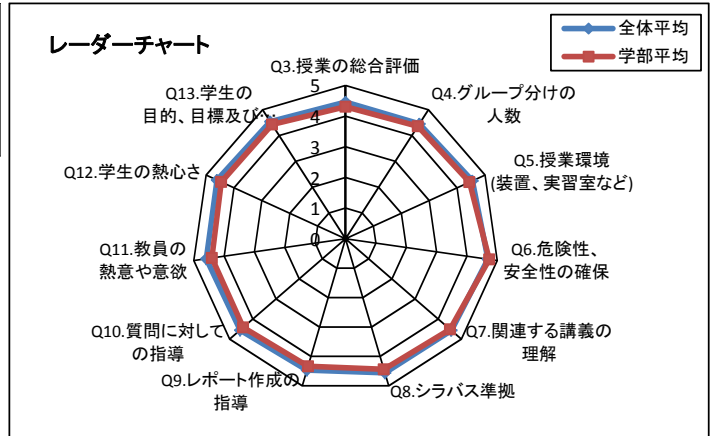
レーダーチャート

全体平均
学部平均

Q3.授業の総合評価
Q4.グループ分けの人数
Q5.授業環境(装置、実習室など)
Q6.危険性、安全性の確保
Q7.関連する講義の理解
Q8.シラバス準拠
Q9.レポート作成の指導
Q10.質問に対しての指導
Q11.教員の熱意や意欲
Q12.学生の熱心さ
Q13.学生の目的、目標及び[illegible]

5
4
3
2
1
0